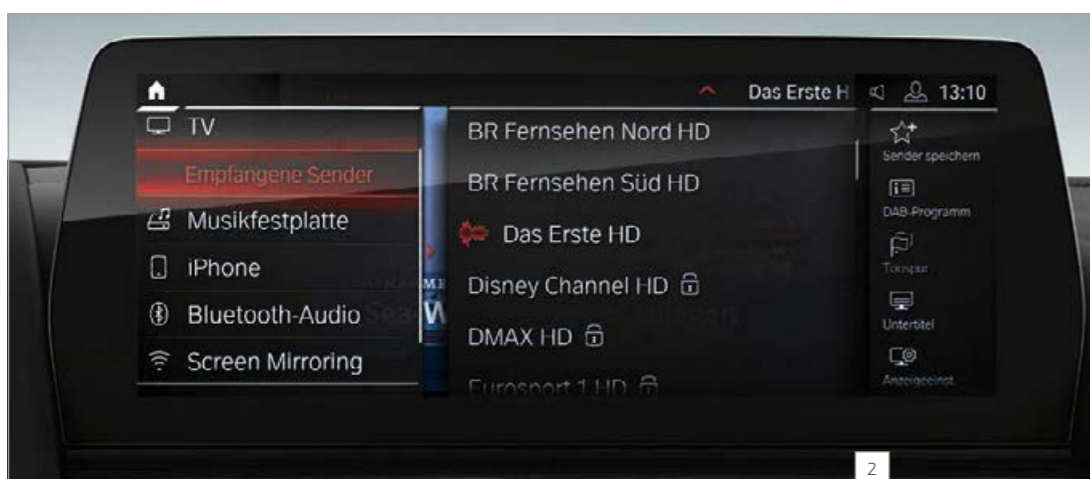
Das Erste H 13:10

TV

Empfangene Sender

Musikfestplatte

iPhone

Bluetooth-Audio

Screen Mirroring

BR Fernsehen Nord HD

BR Fernsehen Süd HD

Das Erste HD

Disney Channel HD

DMAX HD

Eurosport 1 HD

Sender speichern

DAB-Programm

Tonspur

Untertitel

Anzeigeeinst.

2